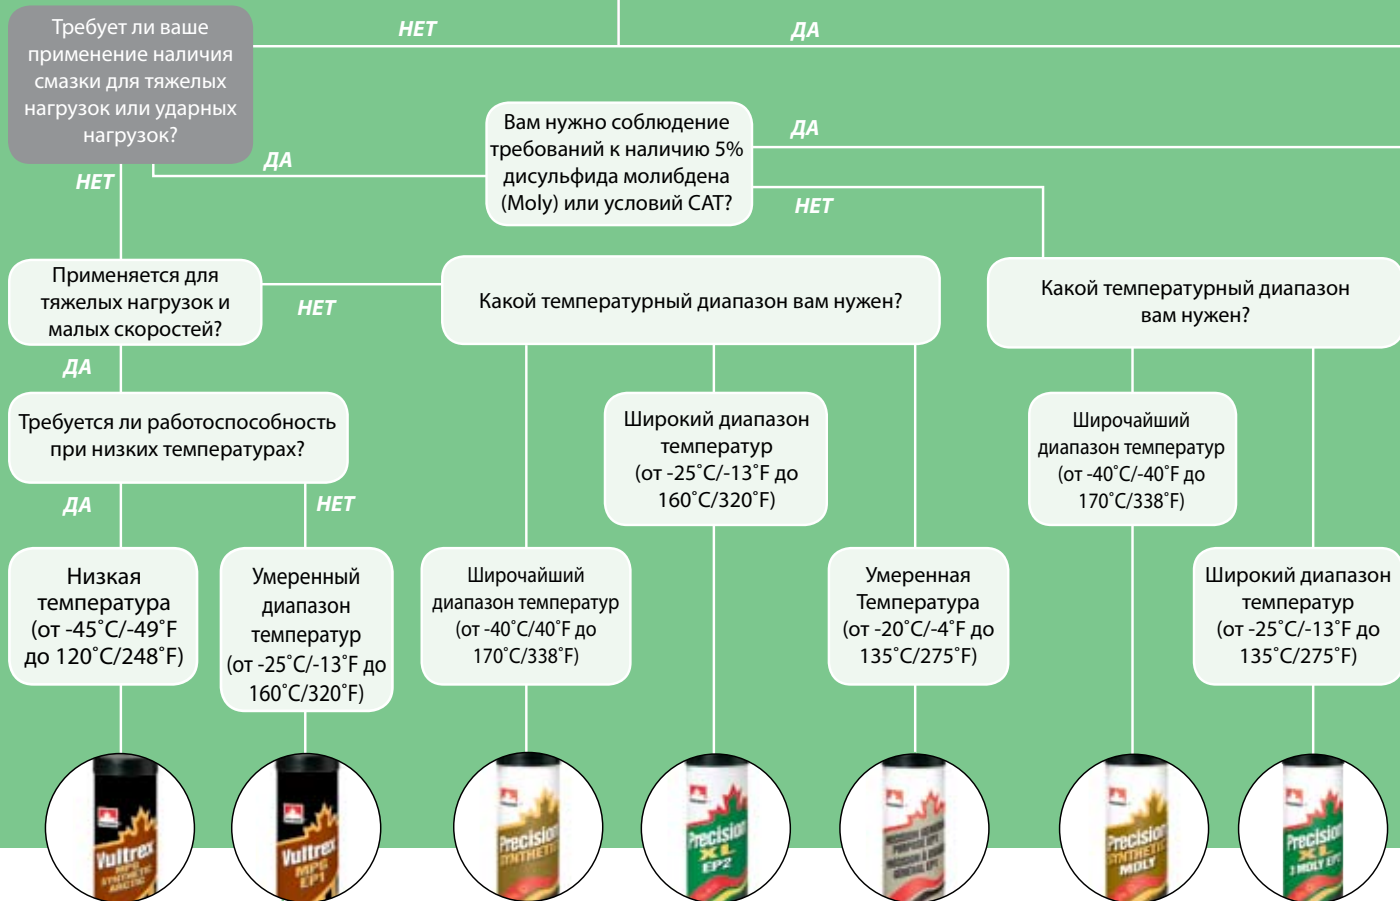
Требует ли ваше применение наличия смазки для тяжелых нагрузок или ударных нагрузок?

НЕТ

ДА

Вам нужно соблюдение требований к наличию 5% дисульфида молибдена (Moly) или условий CAT?

ДА

ДА

НЕТ

НЕТ

Применяется для тяжелых нагрузок и малых скоростей?

НЕТ

Какой температурный диапазон вам нужен?

Какой температурный диапазон вам нужен?

ДА

Требуется ли работоспособность при низких температурах?

Широкий диапазон температур (от -25˚C/-13˚F до 160˚C/320˚F)

Широчайший диапазон температур (от -40˚C/-40˚F до 170˚C/338˚F)

ДА

НЕТ

Низкая температура (от -45˚C/-49˚F до 120˚C/248˚F)

Умеренный диапазон температур (от -25˚C/-13˚F до 160˚C/320˚F)

Широчайший диапазон температур (от -40˚C/40˚F до 170˚C/338˚F)

Умеренная Температура (от -20˚C/-4˚F до 135˚C/275˚F)

Широкий диапазон температур (от -25˚C/-13˚F до 135˚C/275˚F)

Vultrex MPG SYNTHETIC ARCTIC

Vultrex MPG EP1

Precision SYNTHETIC

Precision XL EP2

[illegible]

Precision SYNTHETIC MOLY

Precision XL 3 MOLY EP2